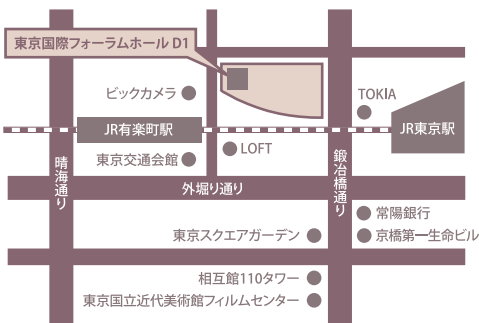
東京国際フォーラムホール D1

ビックカメラ

TOKIA

JR有楽町駅

JR東京駅

晴海通り

東京交通会館

LOFT

鍛冶橋通り

外堀り通り

常陽銀行

東京スクエアガーデン

京橋第一生命ビル

相互館110タワー

東京国立近代美術館フィルムセンター